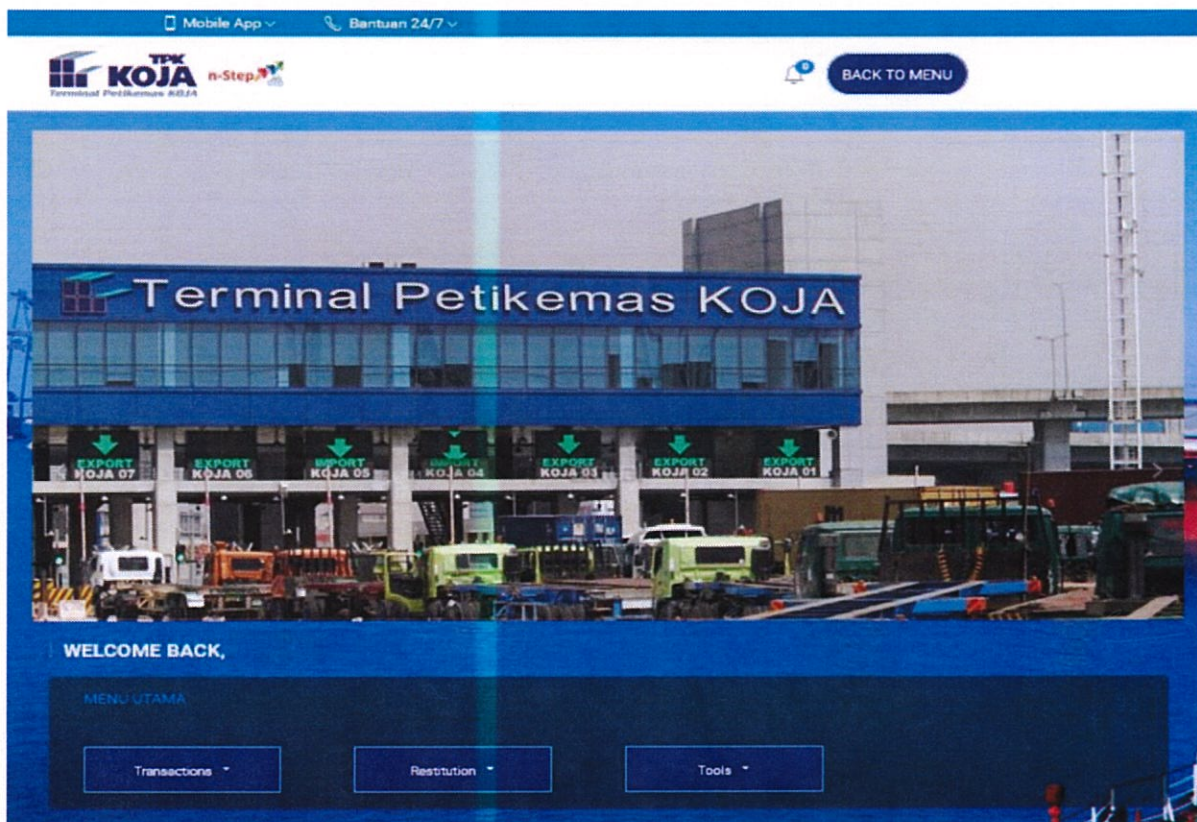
Mobile App
Bantuan 24/7

TPK KOJA
Terminal Petikemas KOJA
n-Step

0
BACK TO MENU

Terminal Petikemas KOJA

EXPORT KOJA 07
EXPORT KOJA 06
IMPORT KOJA 05
IMPORT KOJA 04
EXPORT KOJA 03
EXPORT KOJA 02
EXPORT KOJA 01

WELCOME BACK,

MENU UTAMA

Transactions
Restitution
Tools